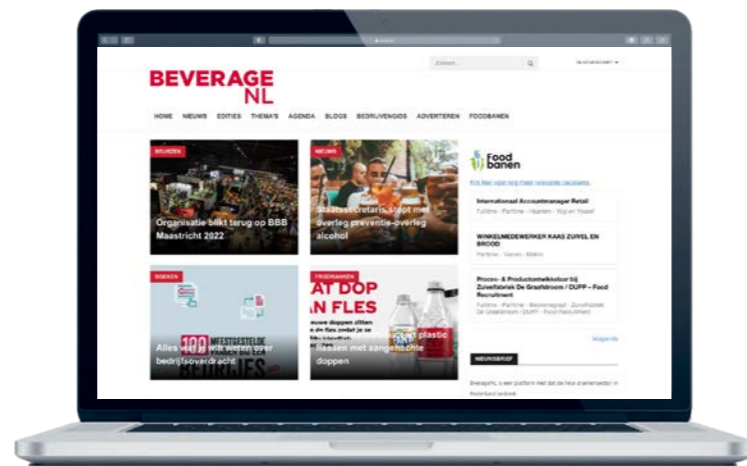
BEVERAGE NL

Zoeken...

HOME NIEUWS EDITIES THEMA'S AGENDA BLOGS BEDRIJVENGIDS ADVERTEREN FOODBANEN

BEURZEN
Organisatie blikt terug op BBB Maastricht 2022

NIEUWS
Staatssecretaris stopt met overleg preventie-overleg alcohol

BOEKEN
Alles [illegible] bedrijfsoverdracht

FRISDRANKEN
AT DOP
N FLES
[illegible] plastic flessen met aangehechte doppen

Food banen

Internationaal Accountmanager Retail

WINKELMEDEWERKER KAAS ZUIVEL EN BROOD

Proces- & Productomedewerker bij Zuivelfabriek De Graafstroom / DUPP - Food Recruitment

Volgende

NIEUWSBRIEF

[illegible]